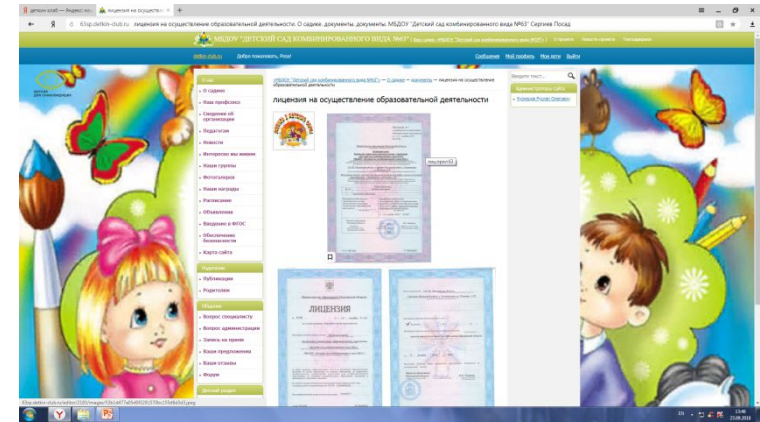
детски клаб — Яндекс.пои ×   лицензия на осуществ ×   +

63sp.detkin-club.ru   лицензия на осуществление образовательной деятельности. О садике. документы. документы. МБДОУ "Детский сад комбинированного вида №63" Сергиев Посад

МБДОУ "ДЕТСКИЙ САД КОМБИНИРОВАННОГО ВИДА №63"

detkin.club.ru   Добро пожаловать, Роза!   Сообщения   Мой профиль   Мои игры   Выйти

О нас
О садике
Наш профсоюз
Сведения об организации
Педагоги
Новости
Интересно мы живем
Наши группы
Фотогалерея
Наши награды
Расписание
Объявления
Введение в ФГОС
Обеспечение безопасности
Карта сайта

Родителям
Публикации
Родителям

Общение
Вопрос специалисту
Вопрос администрации
Запись на прием
Ваши предложения
Ваши отзывы
Форум

Детский радио

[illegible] → О садике → документы → лицензия на осуществление образовательной деятельности

лицензия на осуществление образовательной деятельности

лицензия63

ЛИЦЕНЗИЯ

Введите текст...

Администрация сайта

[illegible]

63sp.detkin-club.ru/sites/3180/images/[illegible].jpg

EN   13:46   23.08.2018